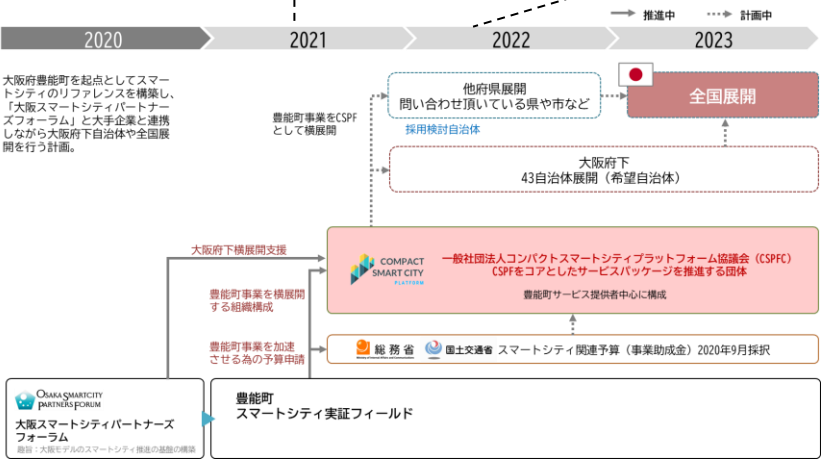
推進中　計画中

2020　2021　2022　2023

大阪府豊能町を起点としてスマートシティのリファレンスを構築し、「大阪スマートシティパートナーズフォーラム」と大手企業と連携しながら大阪府下自治体や全国展開を行う計画。

豊能町事業をCSPFとして横展開

他府県展開
問い合わせ頂いている県や市など

採用検討自治体

全国展開

大阪府下
43自治体展開（希望自治体）

大阪府下横展開支援

COMPACT SMART CITY PLATFORM

一般社団法人コンパクトスマートシティプラットフォーム協議会（CSPFC）
CSPFをコアとしたサービスパッケージを推進する団体

豊能町サービス提供者中心に構成

豊能町事業を横展開する組織構成

豊能町事業を加速させる為の予算申請

総務省　国土交通省　スマートシティ関連予算（事業助成金）2020年9月採択

OSAKA SMARTCITY PARTNERS FORUM

大阪スマートシティパートナーズフォーラム

趣旨：大阪モデルのスマートシティ推進の基盤の構築

豊能町
スマートシティ実証フィールド